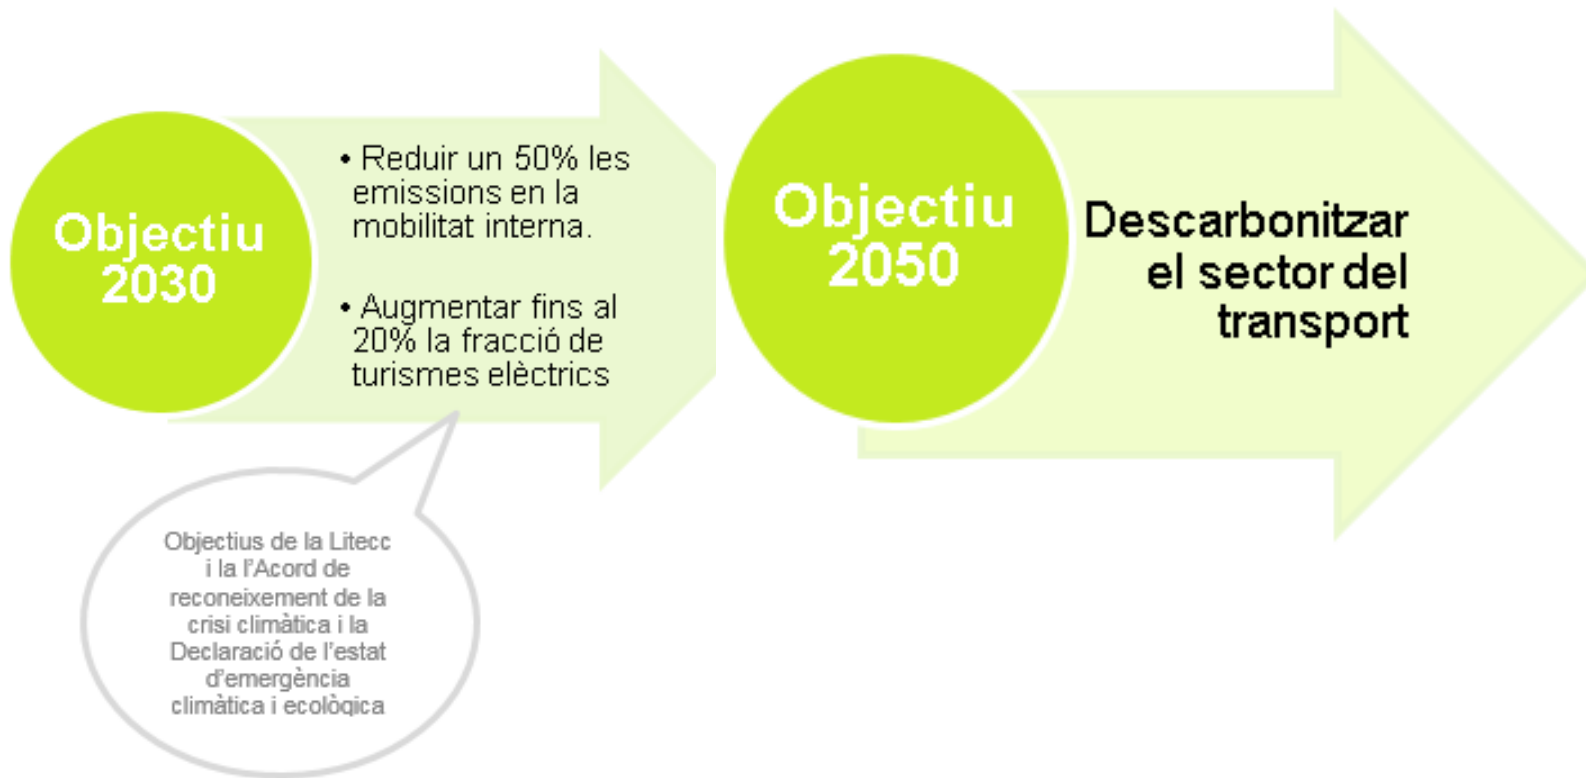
Objectiu 2030

• Reduir un 50% les emissions en la mobilitat interna.

• Augmentar fins al 20% la fracció de turismes elèctrics

Objectius de la Litecc i la l'Acord de reconeixement de la crisi climàtica i la Declaració de l'estat d'emergència climàtica i ecològica

Objectiu 2050

Descarbonitzar el sector del transport